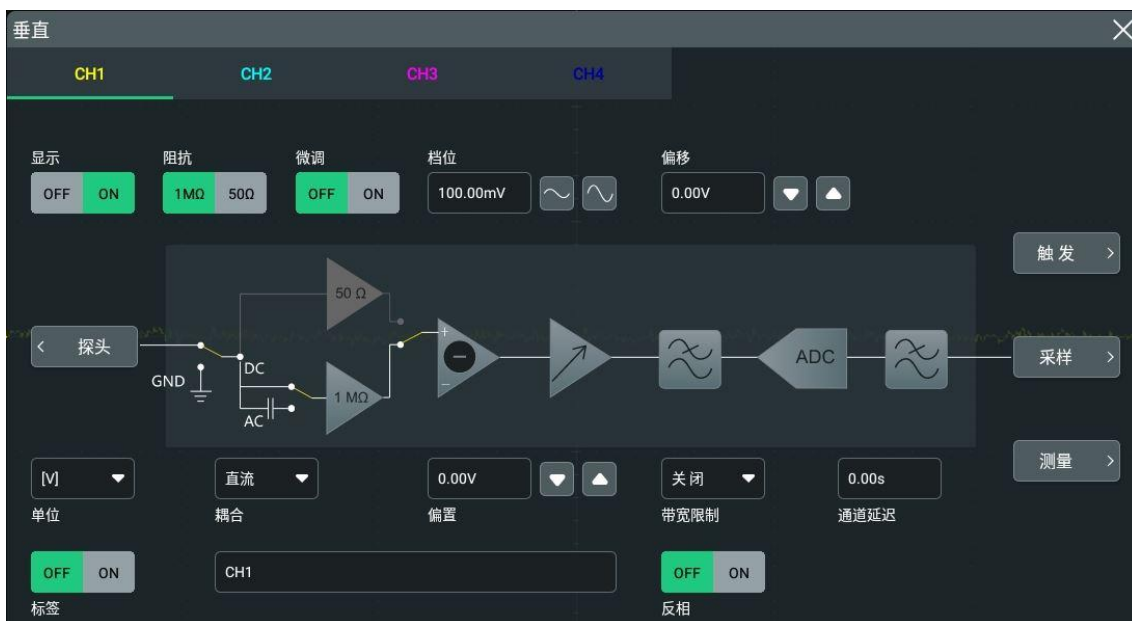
垂直

CH1 CH2 CH3 CH4

显示
OFF ON

阻抗
1MΩ 50Ω

微调
OFF ON

档位
100.00mV

偏移
0.00V

触发

50 Ω

探头

GND

DC

AC

1 MΩ

+

−

ADC

采样

测量

[V]
单位

直流
耦合

0.00V
偏置

关闭
带宽限制

0.00s
通道延迟

OFF ON
标签

CH1

OFF ON
反相